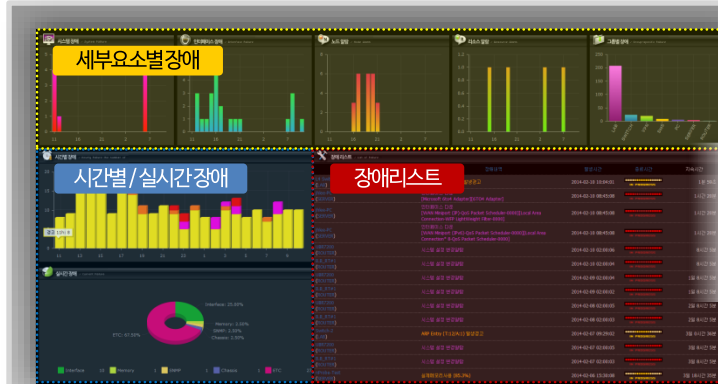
세부요소별장애

시간별/실시간장애

장애리스트

Interface 25.00%
Memory 2.50%
SNMP 1.50%
Chassis 1.60%
ETC 67.50%

Interface
Memory
SNMP
Chassis
ETC

2014-02-20 10:04:01
2014-02-18 08:45:00
2014-02-18 08:45:00
2014-02-18 08:45:00
2014-02-10 02:00:00
2014-02-10 02:00:00
2014-02-09 02:00:00
2014-02-09 02:00:00
2014-02-08 02:00:00
2014-02-08 02:00:00
2014-02-07 09:29:00
2014-02-07 02:00:00
2014-02-07 02:00:00
2014-02-06 15:30:00